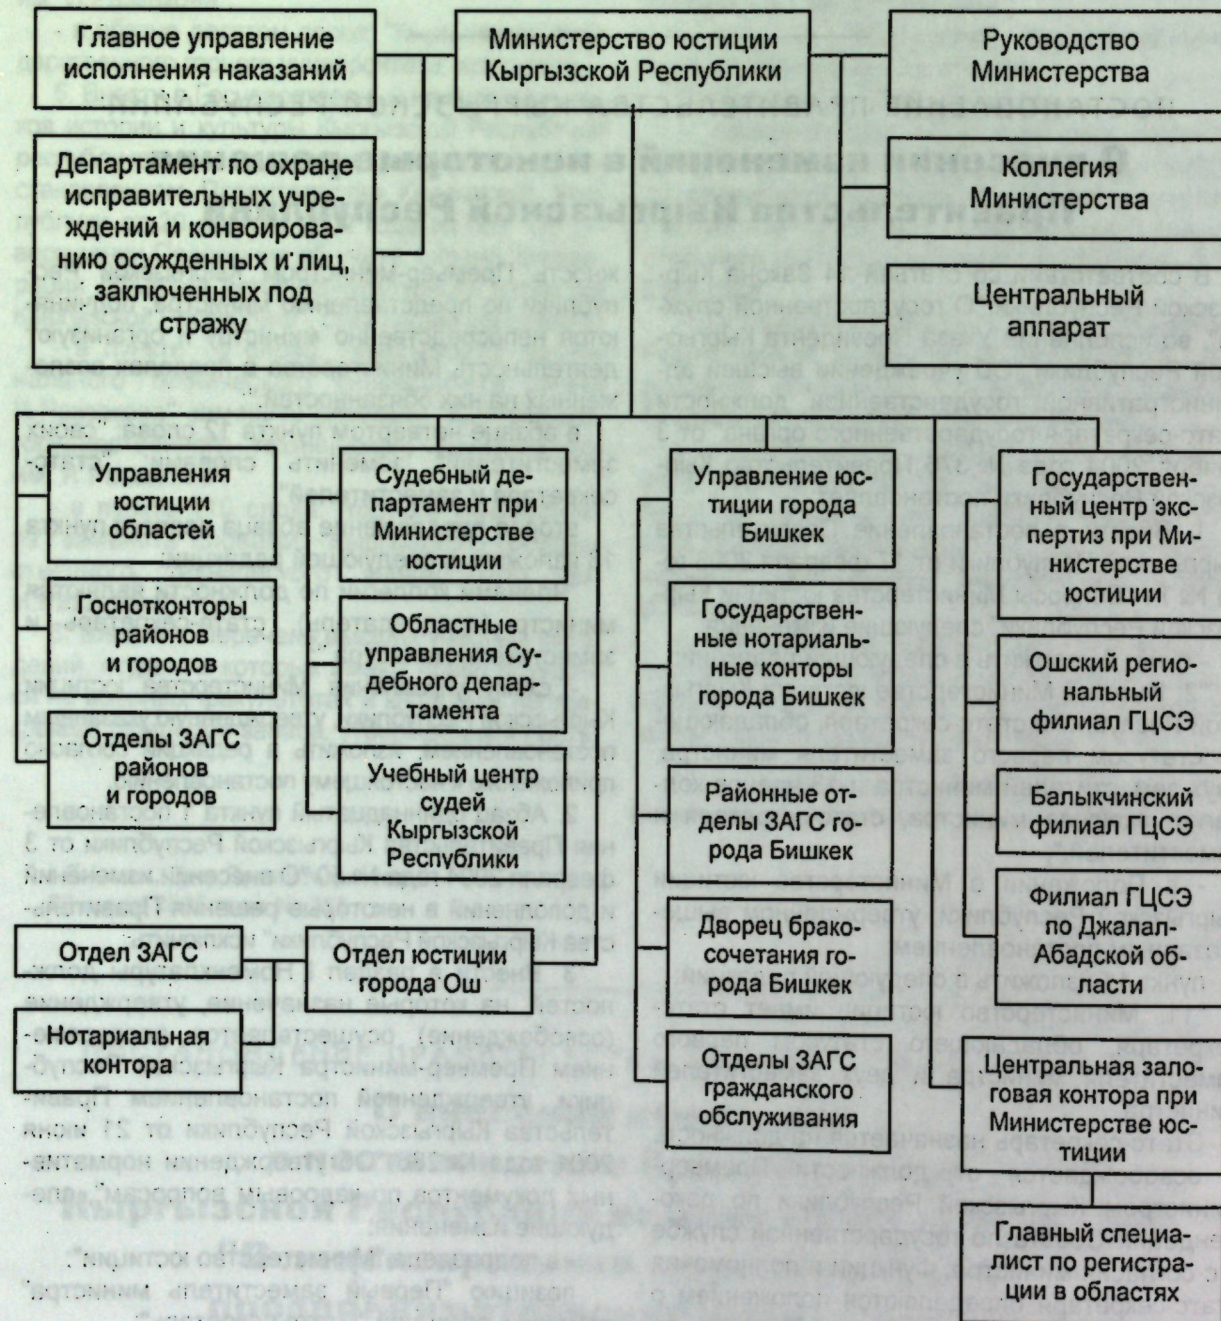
Главное управление исполнения наказаний

Министерство юстиции Кыргызской Республики

Руководство Министерства

Департамент по охране исправительных учреждений и конвоированию осужденных и лиц, заключенных под стражу

Коллегия Министерства

Центральный аппарат

Управления юстиции областей

Госнотконторы районов и городов

Отделы ЗАГС районов и городов

Судебный департамент при Министерстве юстиции

Областные управления Судебного департамента

Учебный центр судей Кыргызской Республики

Управление юстиции города Бишкек

Государственные нотариальные конторы города Бишкек

Районные отделы ЗАГС города Бишкек

Дворец бракосочетания города Бишкек

Отделы ЗАГС гражданского обслуживания

Государственный центр экспертиз при Министерстве юстиции

Ошский региональный филиал ГЦСЭ

Балыкчинский филиал ГЦСЭ

Филиал ГЦСЭ по Джалал-Абадской области

Центральная залоговая контора при Министерстве юстиции

Главный специалист по регистрации в областях

Отдел ЗАГС

Отдел юстиции города Ош

Нотариальная контора